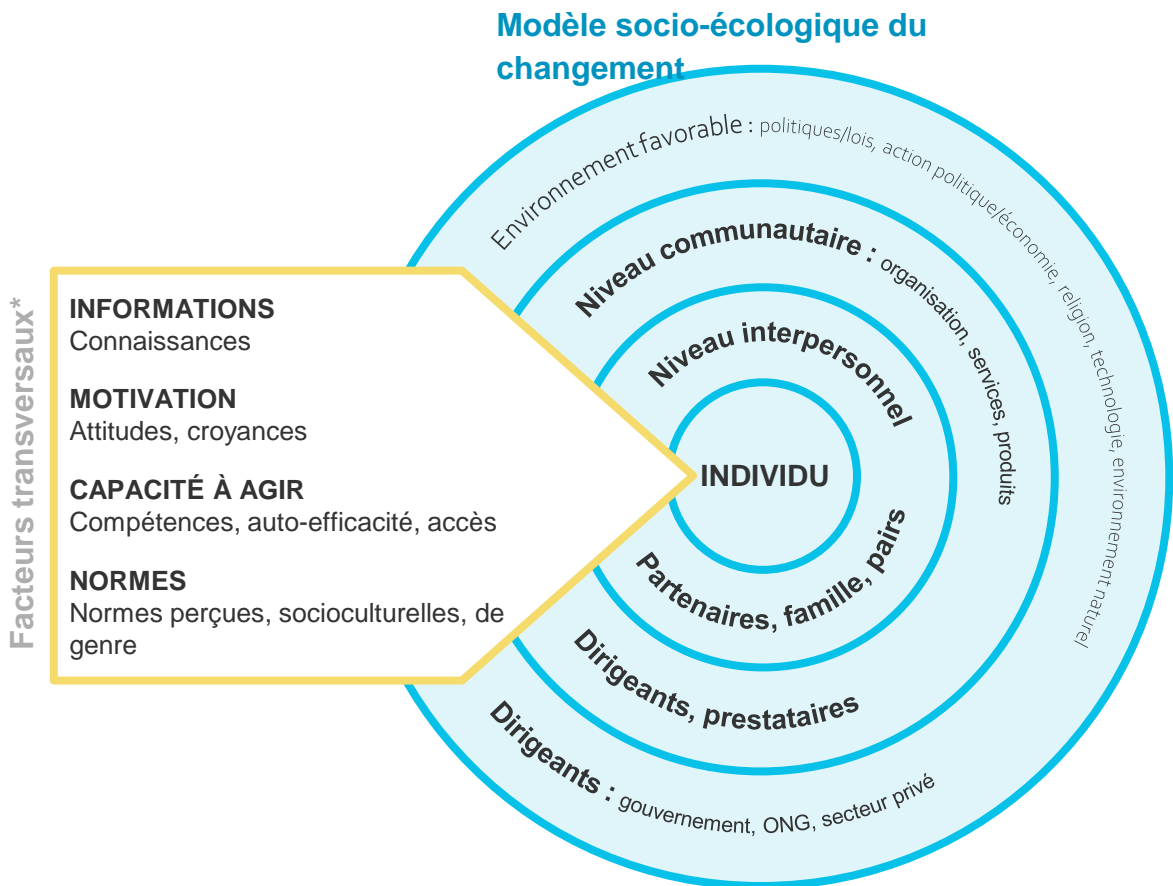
Modèle socio-écologique du changement

Facteurs transversaux*

INFORMATIONS
Connaissances

MOTIVATION
Attitudes, croyances

CAPACITÉ À AGIR
Compétences, auto-efficacité, accès

NORMES
Normes perçues, socioculturelles, de genre

Environnement favorable : politiques/lois, action politique/économie, religion, technologie, environnement naturel

Niveau communautaire : organisation, services, produits

Niveau interpersonnel

INDIVIDU

Partenaires, famille, pairs

Dirigeants, prestataires

Dirigeants : gouvernement, ONG, secteur privé